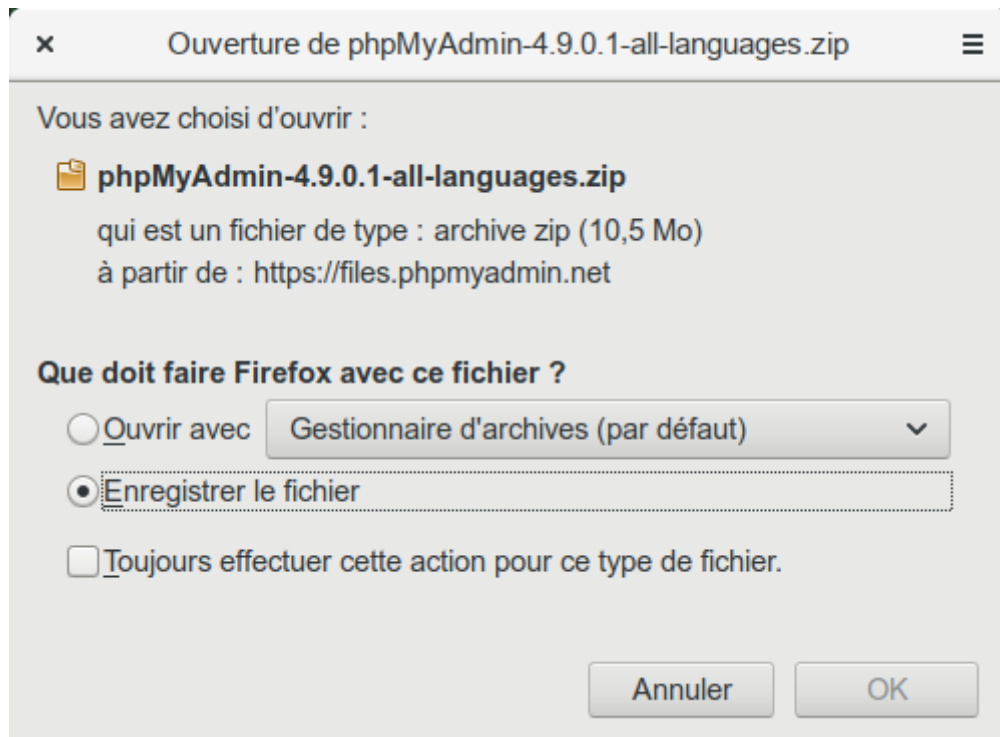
×

Ouverture de phpMyAdmin-4.9.0.1-all-languages.zip

≡

Vous avez choisi d'ouvrir :

phpMyAdmin-4.9.0.1-all-languages.zip

qui est un fichier de type : archive zip (10,5 Mo)
à partir de : https://files.phpmyadmin.net

Que doit faire Firefox avec ce fichier ?

Ouvrir avec

Gestionnaire d'archives (par défaut)

Enregistrer le fichier

Toujours effectuer cette action pour ce type de fichier.

Annuler

OK